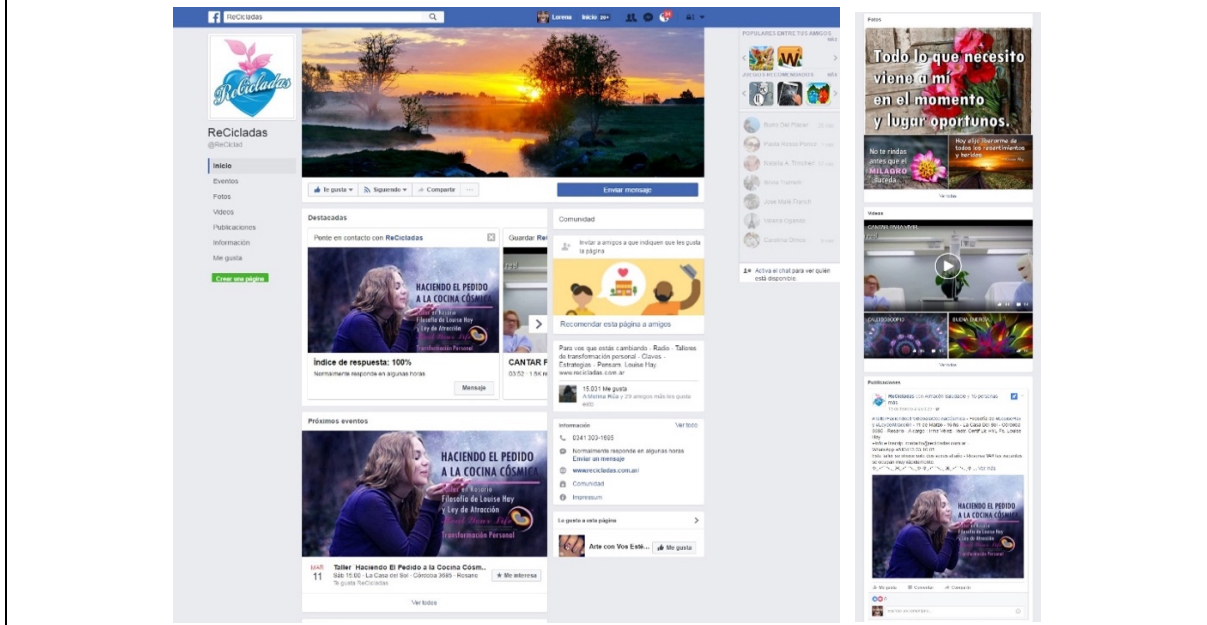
ReCicladas

Lorena Inicio 20+

ReCicladas
@ReCiclad

Inicio
Eventos
Fotos
Videos
Publicaciones
Información
Me gusta

Crear una página

Te gusta
Siguiendo
Compartir
...
Enviar mensaje

Destacadas

Ponte en contacto con ReCicladas

HACIENDO EL PEDIDO A LA COCINA CÓSMICA
Taller en Rosario
Filosofía de Louise Hay
y Ley de Atracción
Transformación Personal

Índice de respuesta: 100%
Normalmente responde en algunas horas
Mensaje

Guardar Re

CANTAR F
03:52 · 1.5K r

Comunidad

Invitar a amigos a que indiquen que les gusta la página

Recomendar esta página a amigos

Para vos que estás cambiando · Radio · Talleres de transformación personal · Claves · Estrategias · Pensare Louise Hay
www.recicladas.com.ar

15.031 Me gusta
A Melina Ria y 29 amigos más les gusta esto

Información
Ver todo
0341 303-1695
Normalmente responde en algunas horas
Enviar un mensaje
www.recicladas.com.ar
Comunidad
Impressum

Le gusta a esta página

Arte con Vos Esté...
Me gusta

Próximos eventos

HACIENDO EL PEDIDO A LA COCINA CÓSMICA
Taller en Rosario
Filosofía de Louise Hay
y Ley de Atracción
Transformación Personal

MAR
11
Taller Haciendo El Pedido a la Cocina Cósm...
Sáb 16:00 · La Casa del Sol · Córdoba 3685 · Rosario
Te gusta ReCicladas
Me interesa

Ver todos

POPULARES ENTRE TUS AMIGOS
JUEGOS RECOMENDADOS

Activa el chat para ver quién está disponible.

Fotos

Todo lo que necesito viene a mí en el momento y lugar oportunos.

No te rindas antes que el MILAGRO suceda

Hoy elijo liberarme de todos los resentimientos y heridas

Ver todas

Videos

Ver todos

Publicaciones

ReCicladas

HACIENDO EL PEDIDO A LA COCINA CÓSMICA

Me gusta
Comentar
Compartir